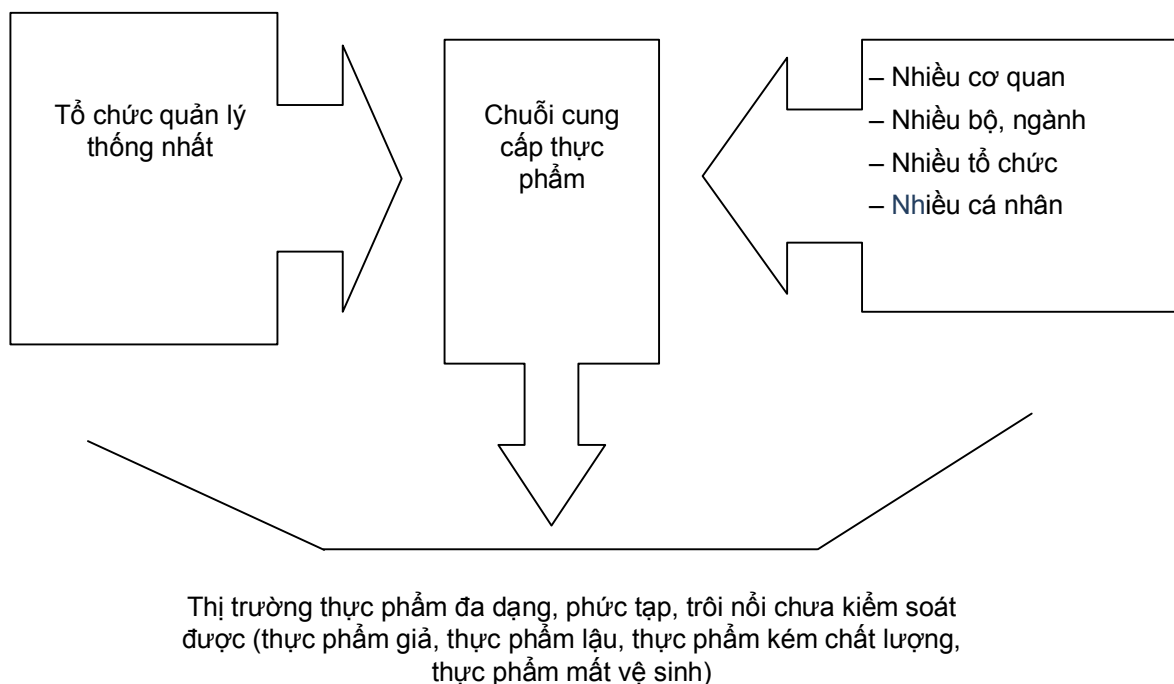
Tổ chức quản lý thống nhất

Chuỗi cung cấp thực phẩm

– Nhiều cơ quan
– Nhiều bộ, ngành
– Nhiều tổ chức
– Nhiều cá nhân

Thị trường thực phẩm đa dạng, phức tạp, trôi nổi chưa kiểm soát được (thực phẩm giả, thực phẩm lậu, thực phẩm kém chất lượng, thực phẩm mất vệ sinh)